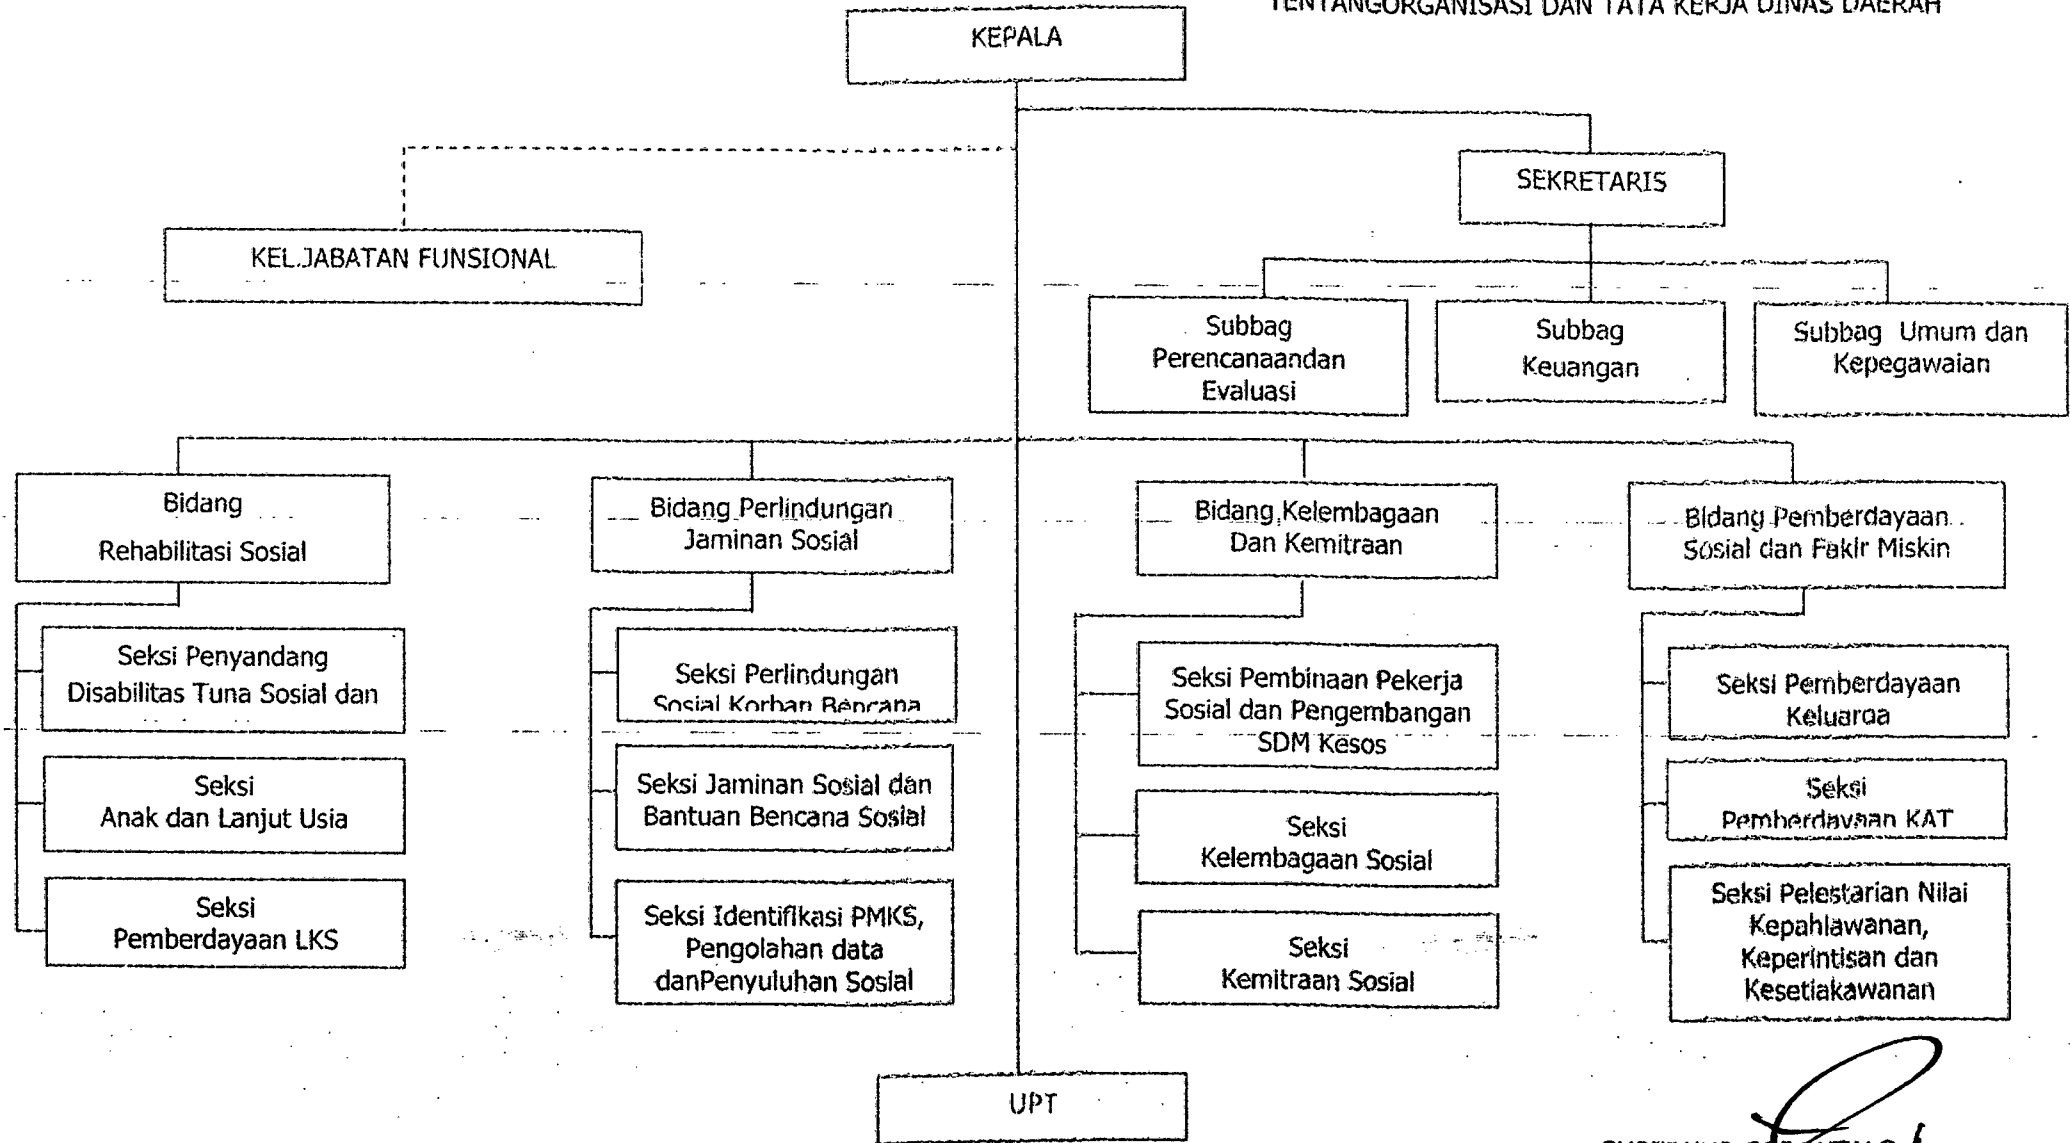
TENTANGORGANISASI DAN TATA KERJA DINAS DAERAH

KEPALA

SEKRETARIS

KEL.JABATAN FUNSIONAL

Subbag Perencanaandan Evaluasi

Subbag Keuangan

Subbag Umum dan Kepegawaian

Bidang Rehabilitasi Sosial

Bidang Perlindungan Jaminan Sosial

Bidang Kelembagaan Dan Kemitraan

Bidang Pemberdayaan Sosial dan Fakir Miskin

Seksi Penyandang Disabilitas Tuna Sosial dan

Seksi Anak dan Lanjut Usia

Seksi Pemberdayaan LKS

Seksi Perlindungan Sosial Korban Bencana

Seksi Jaminan Sosial dan Bantuan Bencana Sosial

Seksi Identifikasi PMKS, Pengolahan data danPenyuluhan Sosial

Seksi Pembinaan Pekerja Sosial dan Pengembangan SDM Kesos

Seksi Kelembagaan Sosial

Seksi Kemitraan Sosial

Seksi Pemberdayaan Keluarga

Seksi Pemberdayaan KAT

Seksi Pelestarian Nilai Kepahlawanan, Keperintisan dan Kesetiakawanan

UPT

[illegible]